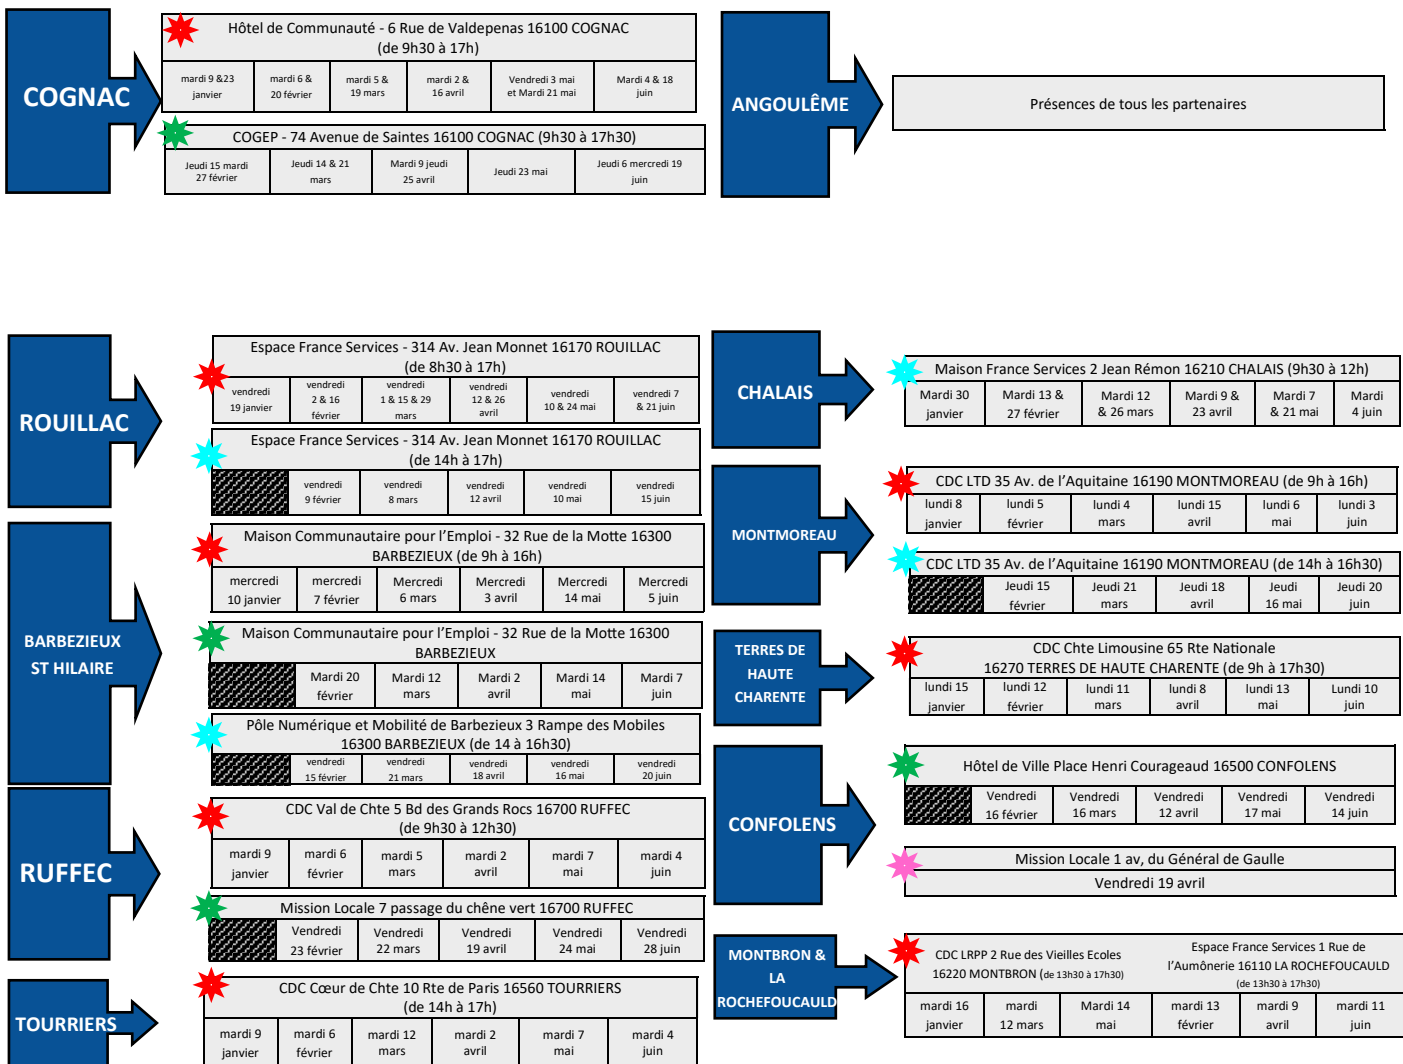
COGNAC

Hôtel de Communauté - 6 Rue de Valdepenas 16100 COGNAC (de 9h30 à 17h)

| mardi 9 &23 janvier | mardi 6 & 20 février | mardi 5 & 19 mars | mardi 2 & 16 avril | Vendredi 3 mai et Mardi 21 mai | Mardi 4 & 18 juin |
|---|---|---|---|---|---|

COGEP - 74 Avenue de Saintes 16100 COGNAC (9h30 à 17h30)

| Jeudi 15 mardi 27 février | Jeudi 14 & 21 mars | Mardi 9 jeudi 25 avril | Jeudi 23 mai | Jeudi 6 mercredi 19 juin |
|---|---|---|---|---|

ANGOULÊME

Présences de tous les partenaires

ROUILLAC

Espace France Services - 314 Av. Jean Monnet 16170 ROUILLAC (de 8h30 à 17h)

| vendredi 19 janvier | vendredi 2 & 16 février | vendredi 1 & 15 & 29 mars | vendredi 12 & 26 avril | vendredi 10 & 24 mai | vendredi 7 & 21 juin |
|---|---|---|---|---|---|

Espace France Services - 314 Av. Jean Monnet 16170 ROUILLAC (de 14h à 17h)

| | vendredi 9 février | vendredi 8 mars | vendredi 12 avril | vendredi 10 mai | vendredi 15 juin |
|---|---|---|---|---|---|

BARBEZIEUX ST HILAIRE

Maison Communautaire pour l'Emploi - 32 Rue de la Motte 16300 BARBEZIEUX (de 9h à 16h)

| mercredi 10 janvier | mercredi 7 février | Mercredi 6 mars | Mercredi 3 avril | Mercredi 14 mai | Mercredi 5 juin |
|---|---|---|---|---|---|

Maison Communautaire pour l'Emploi - 32 Rue de la Motte 16300 BARBEZIEUX

| | Mardi 20 février | Mardi 12 mars | Mardi 2 avril | Mardi 14 mai | Mardi 7 juin |
|---|---|---|---|---|---|

Pôle Numérique et Mobilité de Barbezieux 3 Rampe des Mobiles 16300 BARBEZIEUX (de 14 à 16h30)

| | vendredi 15 février | vendredi 21 mars | vendredi 18 avril | vendredi 16 mai | vendredi 20 juin |
|---|---|---|---|---|---|

RUFFEC

CDC Val de Chte 5 Bd des Grands Rocs 16700 RUFFEC (de 9h30 à 12h30)

| mardi 9 janvier | mardi 6 février | mardi 5 mars | mardi 2 avril | mardi 7 mai | mardi 4 juin |
|---|---|---|---|---|---|

Mission Locale 7 passage du chêne vert 16700 RUFFEC

| | Vendredi 23 février | Vendredi 22 mars | Vendredi 19 avril | Vendredi 24 mai | Vendredi 28 juin |
|---|---|---|---|---|---|

TOURRIERS

CDC Cœur de Chte 10 Rte de Paris 16560 TOURRIERS (de 14h à 17h)

| mardi 9 janvier | mardi 6 février | mardi 12 mars | mardi 2 avril | mardi 7 mai | mardi 4 juin |
|---|---|---|---|---|---|

CHALAIS

Maison France Services 2 Jean Rémon 16210 CHALAIS (9h30 à 12h)

| Mardi 30 janvier | Mardi 13 & 27 février | Mardi 12 & 26 mars | Mardi 9 & 23 avril | Mardi 7 & 21 mai | Mardi 4 juin |
|---|---|---|---|---|---|

MONTMOREAU

CDC LTD 35 Av. de l'Aquitaine 16190 MONTMOREAU (de 9h à 16h)

| lundi 8 janvier | lundi 5 février | lundi 4 mars | lundi 15 avril | lundi 6 mai | lundi 3 juin |
|---|---|---|---|---|---|

CDC LTD 35 Av. de l'Aquitaine 16190 MONTMOREAU (de 14h à 16h30)

| | Jeudi 15 février | Jeudi 21 mars | Jeudi 18 avril | Jeudi 16 mai | Jeudi 20 juin |
|---|---|---|---|---|---|

TERRES DE HAUTE CHARENTE

CDC Chte Limousine 65 Rte Nationale 16270 TERRES DE HAUTE CHARENTE (de 9h à 17h30)

| lundi 15 janvier | lundi 12 février | lundi 11 mars | lundi 8 avril | lundi 13 mai | Lundi 10 juin |
|---|---|---|---|---|---|

CONFOLENS

Hôtel de Ville Place Henri Courageaud 16500 CONFOLENS

| | Vendredi 16 février | Vendredi 16 mars | Vendredi 12 avril | Vendredi 17 mai | Vendredi 14 juin |
|---|---|---|---|---|---|

Mission Locale 1 av, du Général de Gaulle
Vendredi 19 avril

MONTBRON & LA ROCHEFOUCAULD

CDC LRPP 2 Rue des Vieilles Ecoles 16220 MONTBRON (de 13h30 à 17h30)

Espace France Services 1 Rue de l'Aumônerie 16110 LA ROCHEFOUCAULD (de 13h30 à 17h30)

| mardi 16 janvier | mardi 12 mars | Mardi 14 mai | mardi 13 février | mardi 9 avril | mardi 11 juin |
|---|---|---|---|---|---|